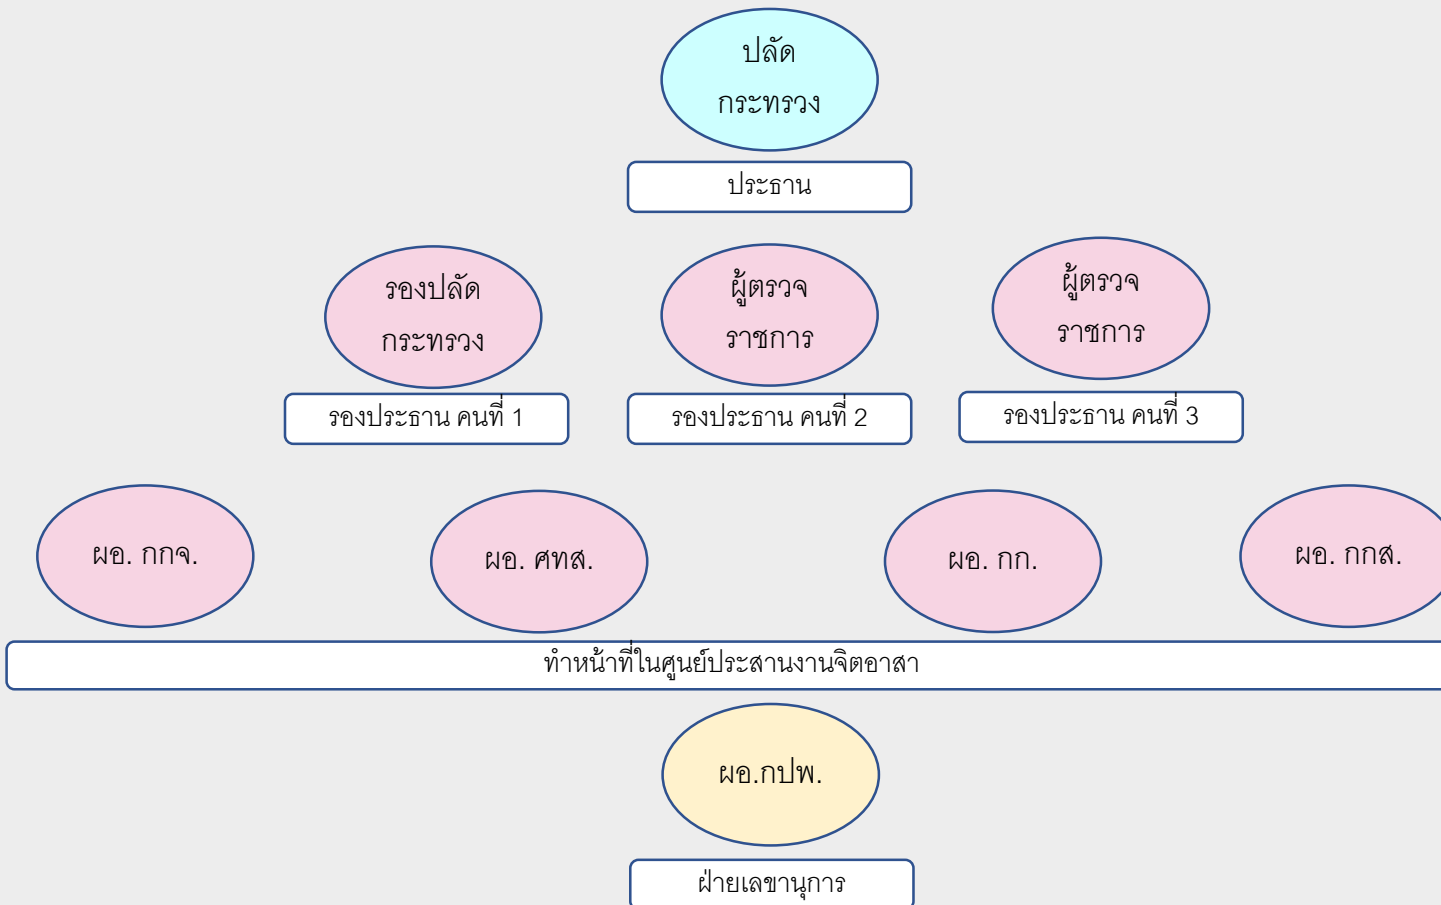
ปลัด
กระทรวง

ประธาน

รองปลัด
กระทรวง

รองประธาน คนที่ 1

ผู้ตรวจ
ราชการ

รองประธาน คนที่ 2

ผู้ตรวจ
ราชการ

รองประธาน คนที่ 3

ผอ. กกจ.

ผอ. ศทส.

ผอ. กก.

ผอ. กกส.

ทำหน้าที่ในศูนย์ประสานงานจิตอาสา

ผอ.กปพ.

ฝ่ายเลขานุการ